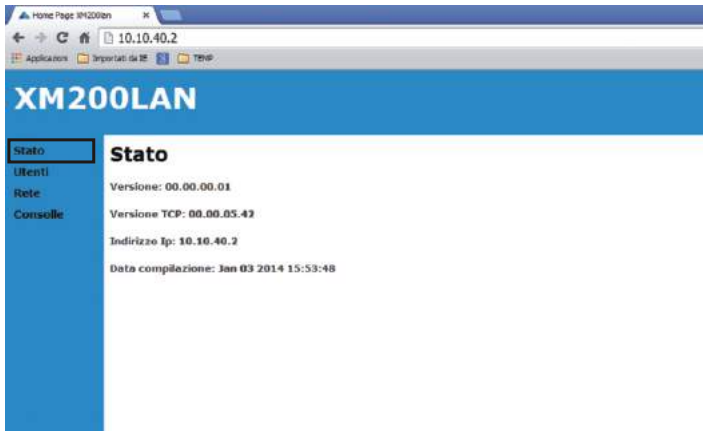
Home Page XM200lan ×

10.10.40.2

Applicazioni Importati da IE TEMP

XM200LAN

Stato
Utenti
Rete
Consolle

Stato

Versione: 00.00.00.01

Versione TCP: 00.00.05.42

Indirizzo Ip: 10.10.40.2

Data compilazione: Jan 03 2014 15:53:48